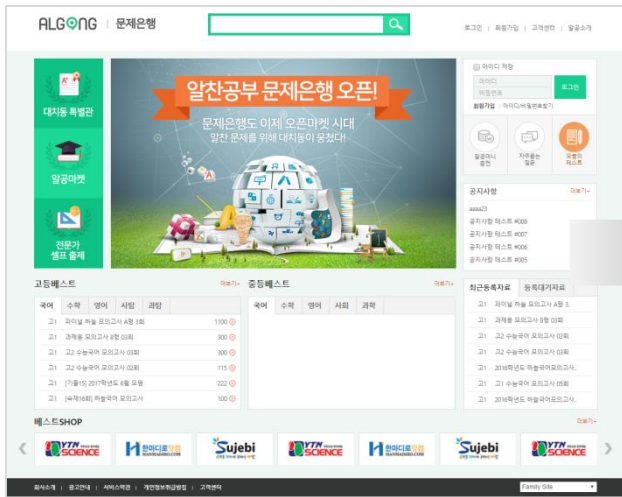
ALGONG | 문제은행

로그인 | 회원가입 | 고객센터 | 알공소개

대치동 특별관

알공마켓

전문가 셀프 출제

알찬공부 문제은행 오픈!

문제은행도 이제 오픈마켓 시대
알찬 문제를 위해 대치동이 뭉쳤다!

아이디 저장
아이디
비밀번호
로그인
회원가입 | 아이디/비밀번호찾기

알공머니 충전

자주묻는 질문

모범작 테스트

공지사항 더보기+
aaaa23
공지사항 테스트 #008
공지사항 테스트 #007
공지사항 테스트 #006
공지사항 테스트 #005

고등베스트 더보기+

| 국어 | 수학 | 영어 | 사탐 | 과탐 |
|---|---|---|---|---|

| | | |
|---|---|---|
| 고1 | 파이널 하율 모의고사 A형 3회 | 1100 |
| 고1 | 과학동 모의고사 8형 03회 | 300 |
| 고1 | 고2 수능국어 모의고사 03회 | 300 |
| 고1 | 고2 수능국어 모의고사 02회 | 115 |
| 고1 | [기출다] 2017학년도 6월 모평 | 222 |
| 고1 | [숙제16회] 하율국어 모의고사 | 100 |

중등베스트 더보기+

| 국어 | 수학 | 영어 | 사회 | 과학 |
|---|---|---|---|---|

최근등록자료 | 등록대기자료 더보기+
고1 파이널 하율 모의고사 A형 3..
고1 과학동 모의고사 8형 03회
고1 고2 수능국어 모의고사 03회
고1 고2 수능국어 모의고사 02회
고1 2016학년도 하율국어모의고사..
고1 고1 수능국어 모의고사 03회
고1 2016학년도 하율국어 모의고사..

베스트SHOP 더보기+

YTN SCIENCE
한마디로닷컴
Sujebi
YTN SCIENCE
한마디로닷컴
Sujebi
YTN SCIENCE

회사소개 | 광고안내 | 서비스약관 | 개인정보취급방침 | 고객센터

Family Site